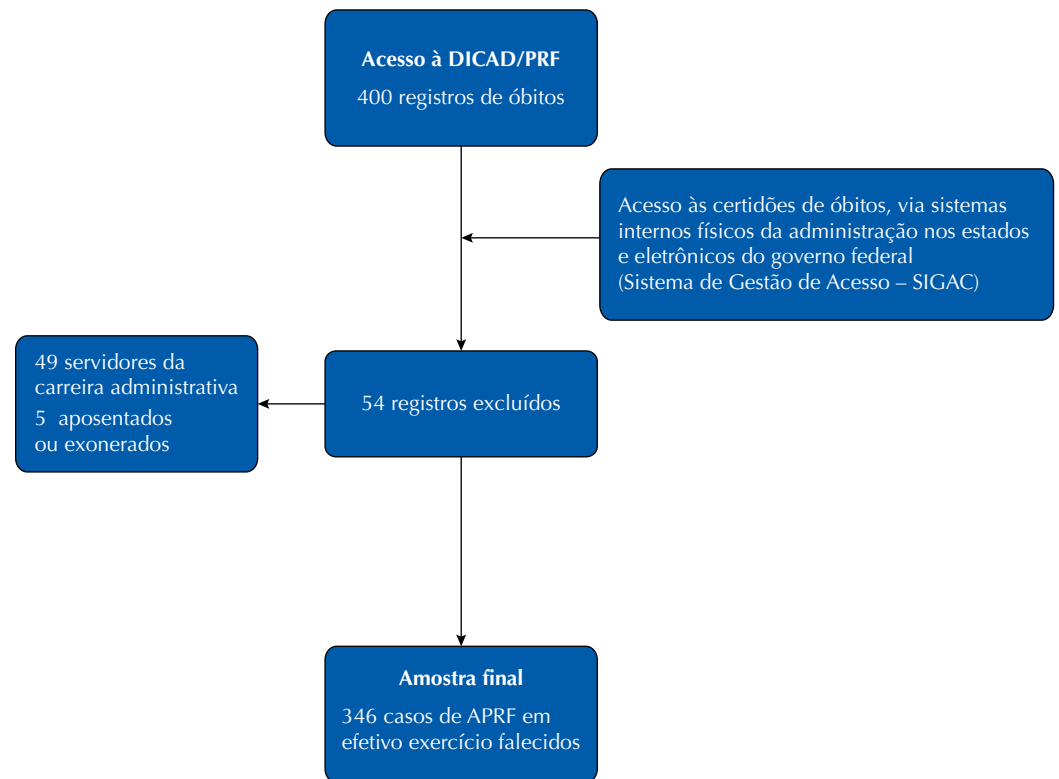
**Acesso à DICAD/PRF**

400 registros de óbitos

Acesso às certidões de óbitos, via sistemas internos físicos da administração nos estados e eletrônicos do governo federal (Sistema de Gestão de Acesso – SIGAC)

49 servidores da carreira administrativa
5 aposentados ou exonerados

54 registros excluídos

**Amostra final**

346 casos de APRF em efetivo exercício falecidos